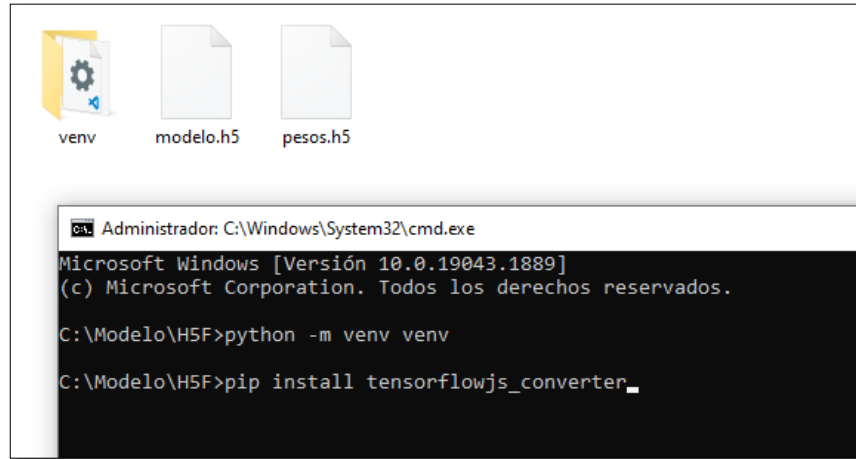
venv

modelo.h5

pesos.h5

Administrador: C:\Windows\System32\cmd.exe

Microsoft Windows [Versión 10.0.19043.1889]
(c) Microsoft Corporation. Todos los derechos reservados.

C:\Modelo\H5F>python -m venv venv

C:\Modelo\H5F>pip install tensorflowjs_converter